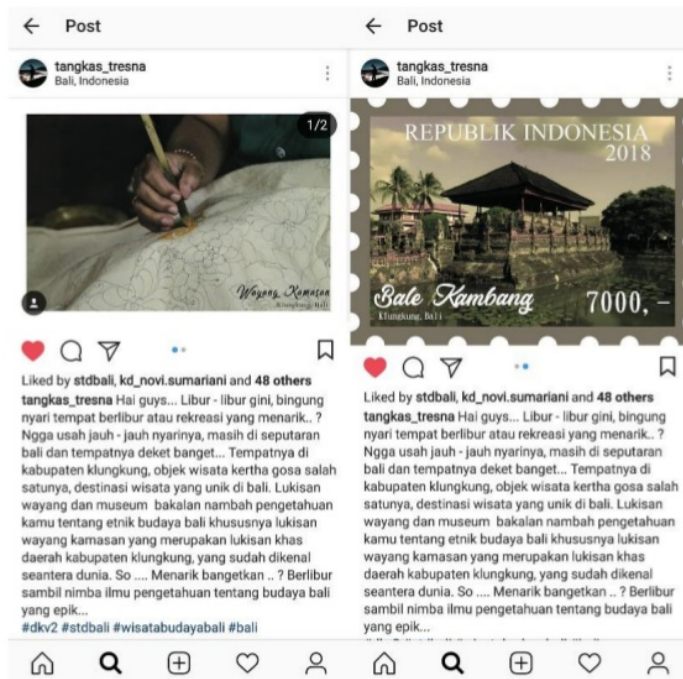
Post

tangkas_tresna
Bali, Indonesia

1/2

Wayang Kamasan
Klungkung, Bali

Liked by stdbali, kd_novi.sumariani and 48 others
tangkas_tresna Hai guys... Libur - libur gini, bingung nyari tempat berlibur atau rekreasi yang menarik.. ? Ngga usah jauh - jauh nyarinya, masih di seputaran bali dan tempatnya deket banget... Tempatnya di kabupaten klungkung, objek wisata kertha gosa salah satunya, destinasi wisata yang unik di bali. Lukisan wayang dan museum bakalan nambah pengetahuan kamu tentang etnik budaya bali khususnya lukisan wayang kamasan yang merupakan lukisan khas daerah kabupaten klungkung, yang sudah dikenal seantera dunia. So .... Menarik bangetkan .. ? Berlibur sambil nimba ilmu pengetahuan tentang budaya bali yang epik...
#dkv2 #stdbali #wisatabudayabali #bali

Post

tangkas_tresna
Bali, Indonesia

REPUBLIK INDONESIA
2018
Bale Kambang
Klungkung, Bali
7000,-

Liked by stdbali, kd_novi.sumariani and 48 others
tangkas_tresna Hai guys... Libur - libur gini, bingung nyari tempat berlibur atau rekreasi yang menarik.. ? Ngga usah jauh - jauh nyarinya, masih di seputaran bali dan tempatnya deket banget... Tempatnya di kabupaten klungkung, objek wisata kertha gosa salah satunya, destinasi wisata yang unik di bali. Lukisan wayang dan museum bakalan nambah pengetahuan kamu tentang etnik budaya bali khususnya lukisan wayang kamasan yang merupakan lukisan khas daerah kabupaten klungkung, yang sudah dikenal seantera dunia. So .... Menarik bangetkan .. ? Berlibur sambil nimba ilmu pengetahuan tentang budaya bali yang epik...
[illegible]